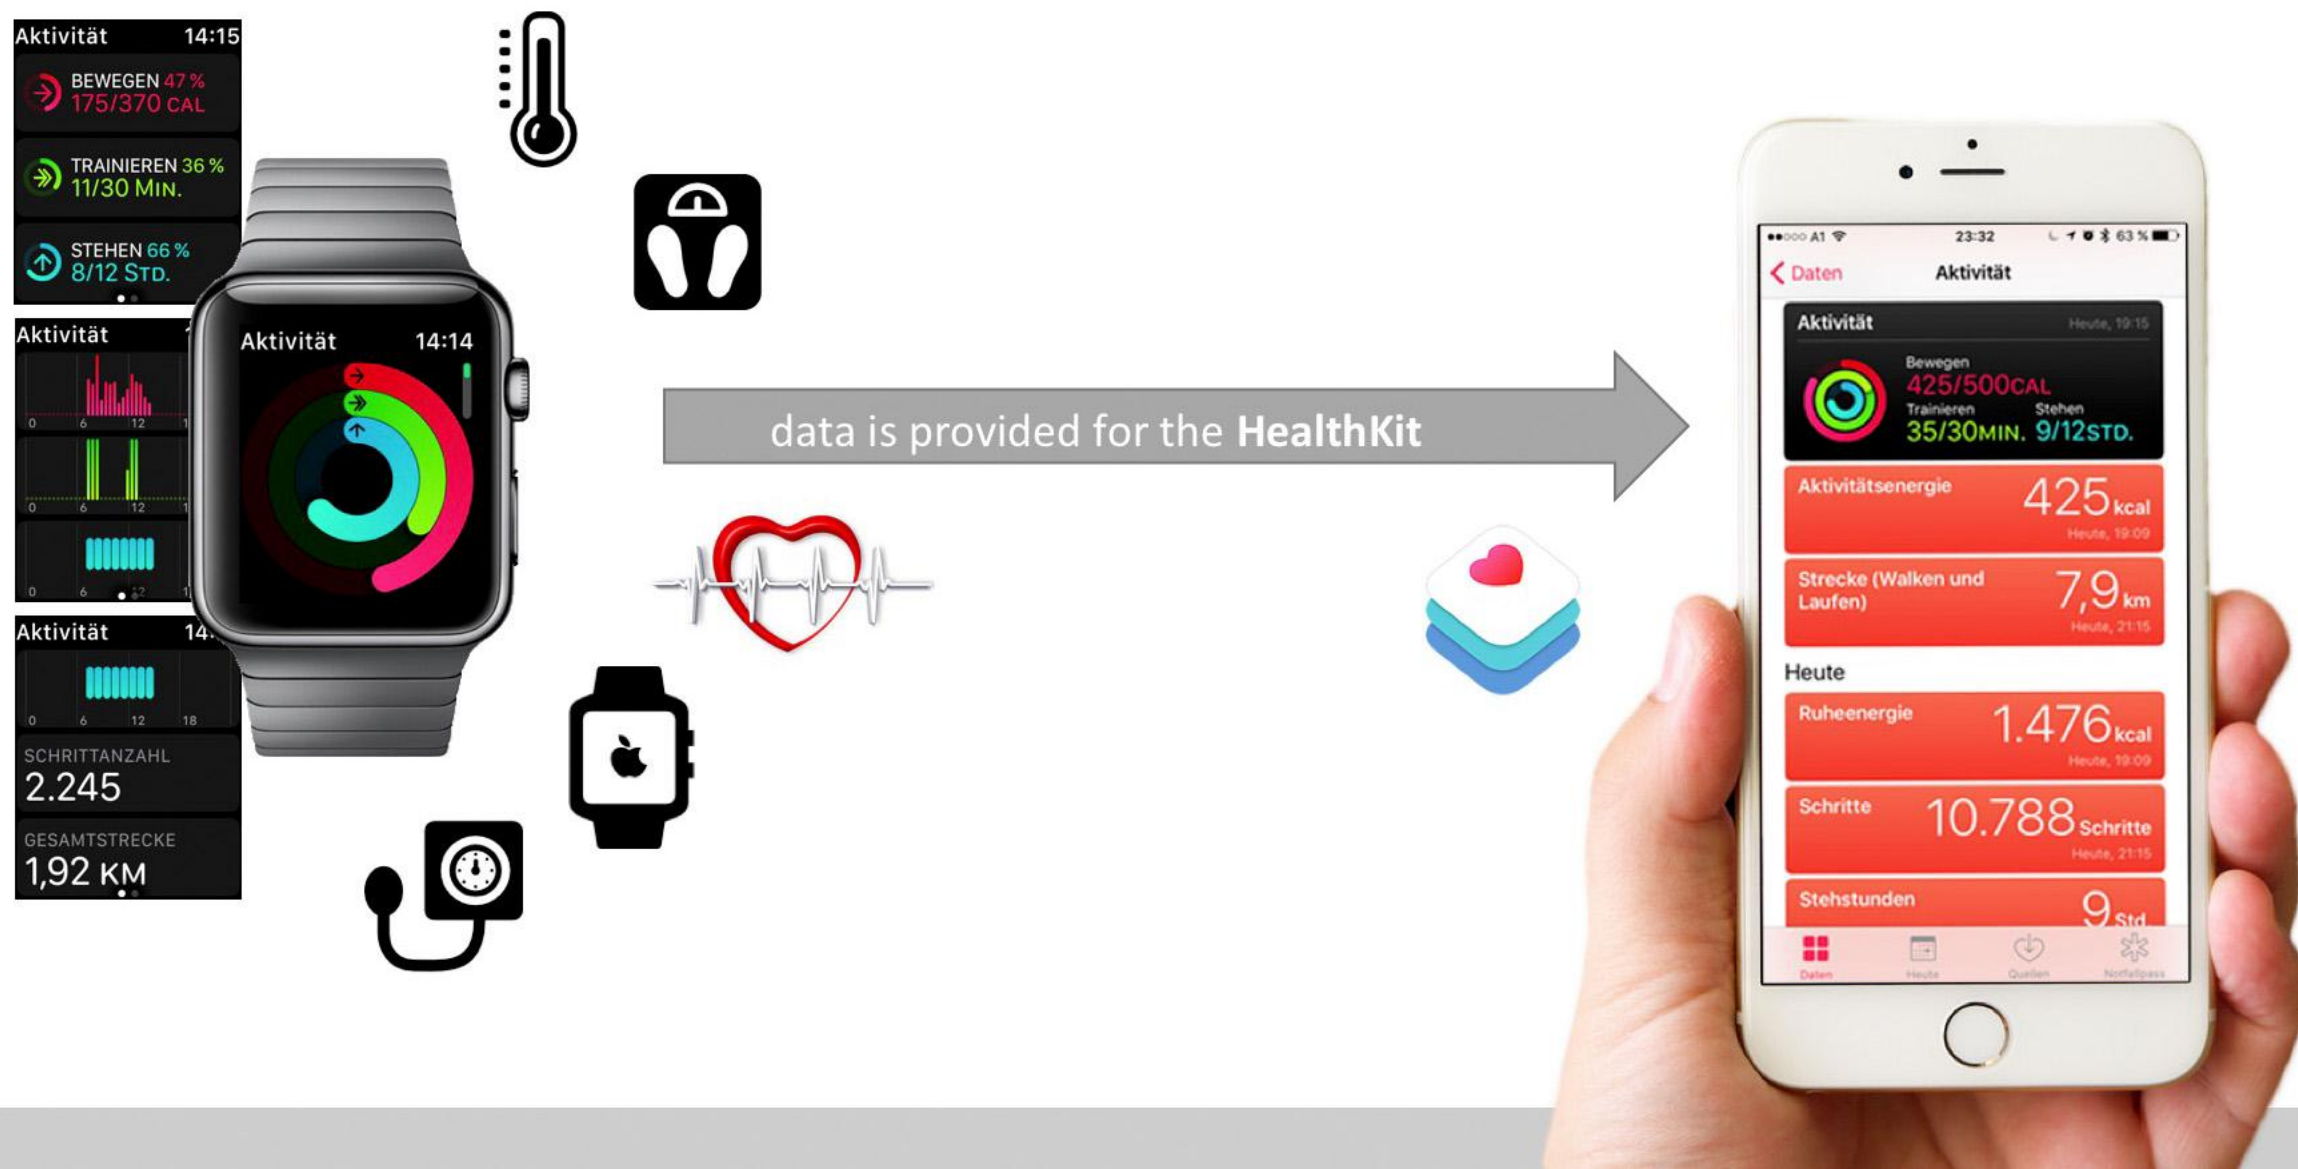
Aktivität 14:15

BEWEGEN 47 %
175/370 CAL

TRAINIEREN 36 %
11/30 MIN.

STEHEN 66 %
8/12 STD.

Aktivität

0 6 12 1

0 6 12 1

0 6 12 1

Aktivität 14:

0 6 12 18

SCHRITTANZAHL
2.245

GESAMTSTRECKE
1,92 KM

Aktivität 14:14

data is provided for the **HealthKit**

●●○○○ A1 23:32 63 %

Daten Aktivität

Aktivität Heute, 19:15

Bewegen
425/500CAL
Trainieren
35/30MIN.
Stehen
9/12STD.

Aktivitätsenergie 425 kcal
Heute, 19:09

Strecke (Walken und Laufen) 7,9 km
Heute, 21:15

Heute

Ruheenergie 1.476 kcal
Heute, 19:09

Schritte 10.788 Schritte
Heute, 21:15

Stehstunden 9 Std

Daten Heute Quellen Notfallpass